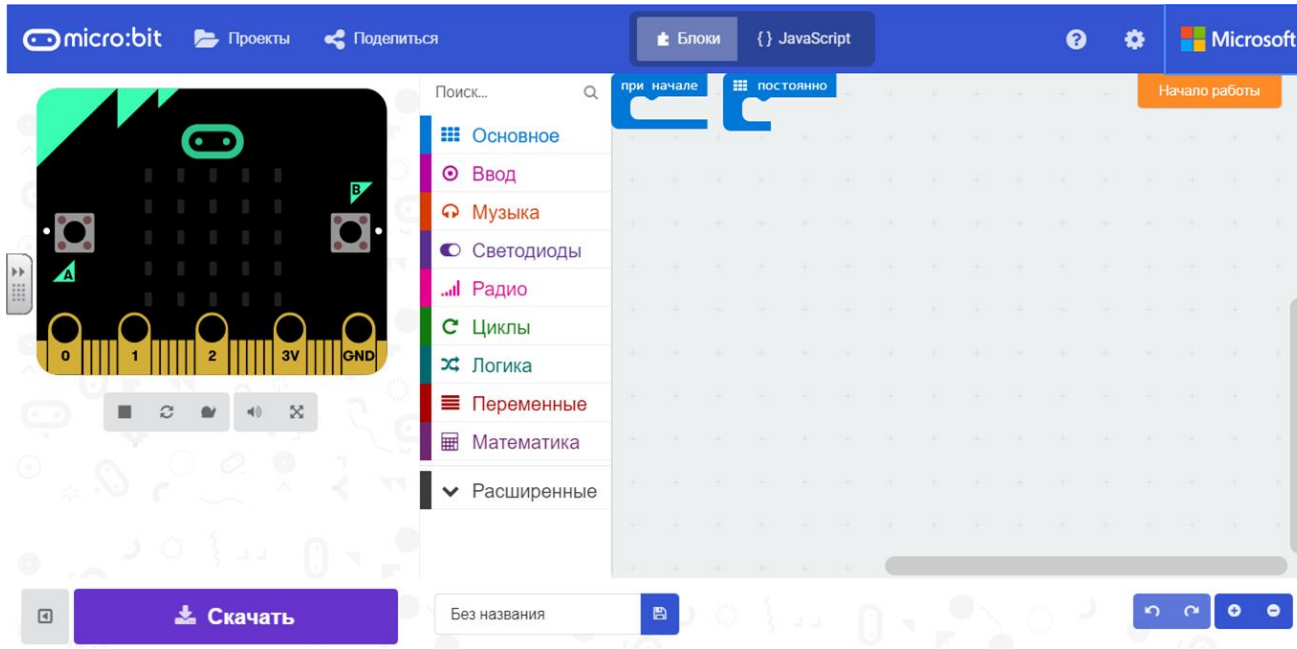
micro:bit Проекты Поделиться

Блоки {} JavaScript

Microsoft

Поиск...

Основное
Ввод
Музыка
Светодиоды
Радио
Циклы
Логика
Переменные
Математика
Расширенные

при начале
постоянно

Начало работы

B
A
0 1 2 3V GND

Скачать

Без названия